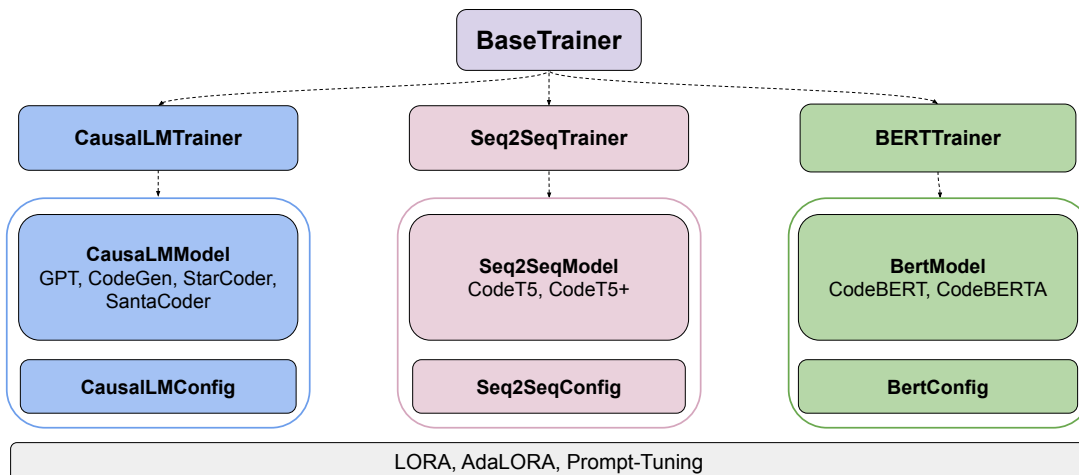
BaseTrainer

CausalLMTrainer

Seq2SeqTrainer

BERTTrainer

CausaLMModel
GPT, CodeGen, StarCoder, SantaCoder

CausalLMConfig

Seq2SeqModel
CodeT5, CodeT5+

Seq2SeqConfig

BertModel
CodeBERT, CodeBERTA

BertConfig

LORA, AdaLORA, Prompt-Tuning